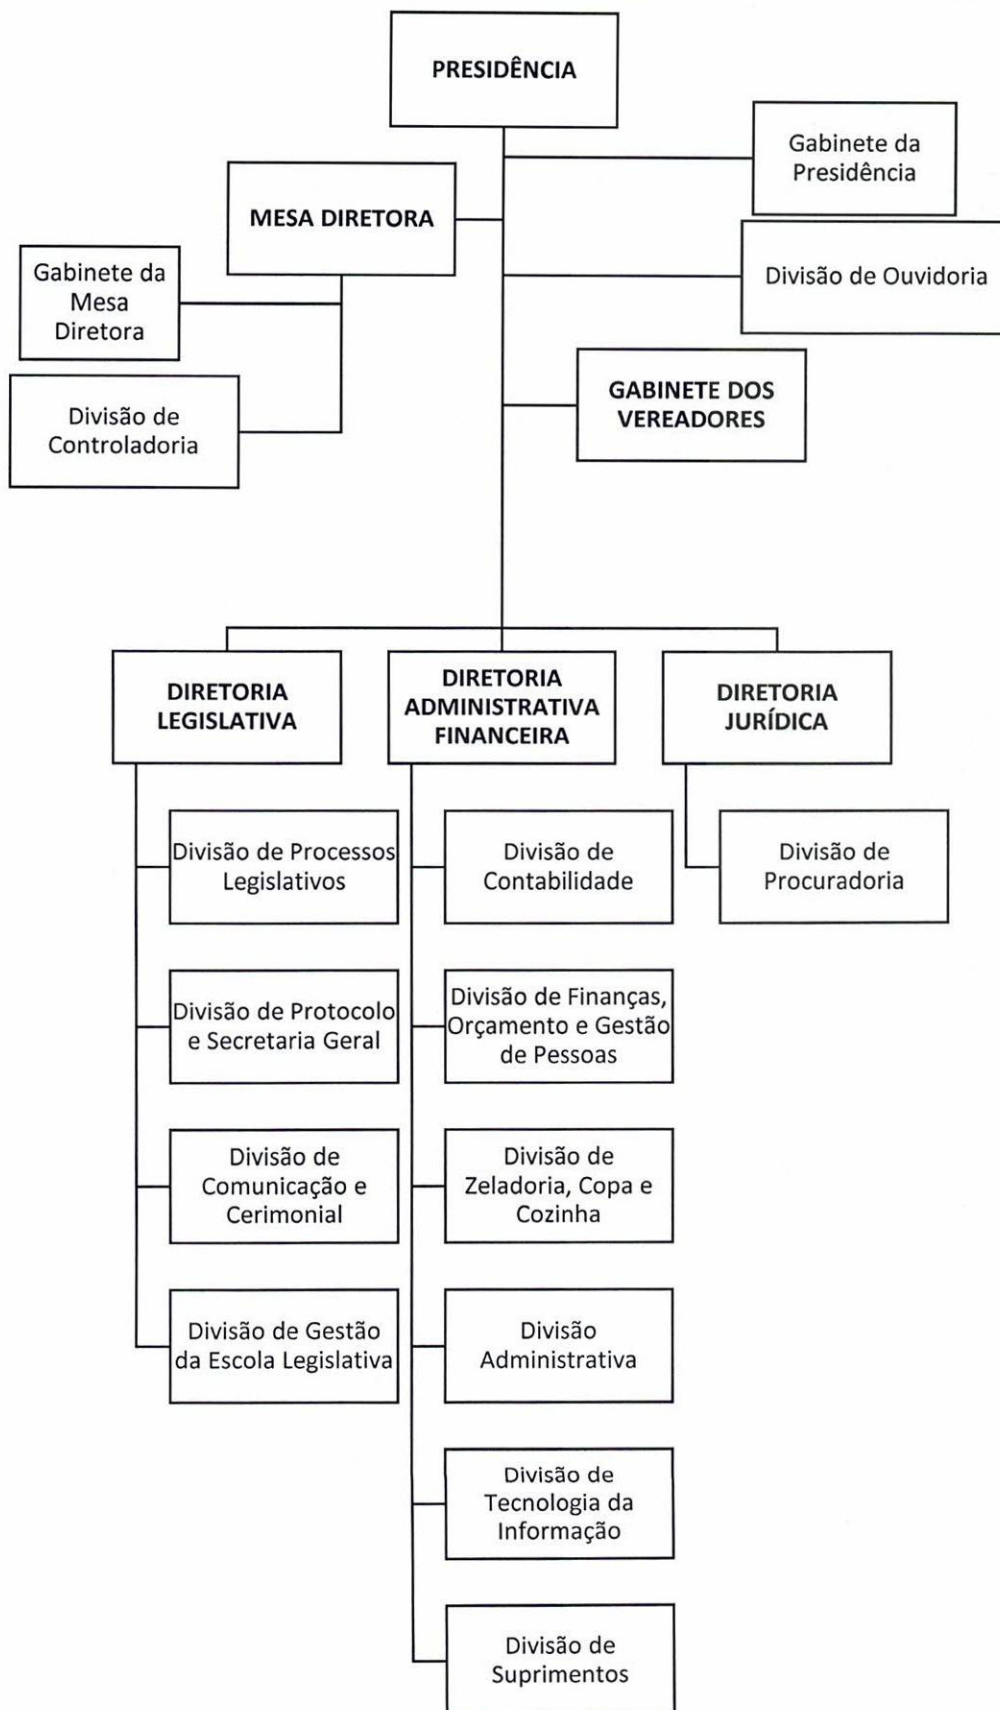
PRESIDÊNCIA

Gabinete da Presidência

MESA DIRETORA

Divisão de Ouvidoria

Gabinete da Mesa Diretora

Divisão de Controladoria

GABINETE DOS VEREADORES

DIRETORIA LEGISLATIVA

DIRETORIA ADMINISTRATIVA FINANCEIRA

DIRETORIA JURÍDICA

Divisão de Processos Legislativos

Divisão de Protocolo e Secretaria Geral

Divisão de Comunicação e Cerimonial

Divisão de Gestão da Escola Legislativa

Divisão de Contabilidade

Divisão de Finanças, Orçamento e Gestão de Pessoas

Divisão de Zeladoria, Copa e Cozinha

Divisão Administrativa

Divisão de Tecnologia da Informação

Divisão de Suprimentos

Divisão de Procuradoria